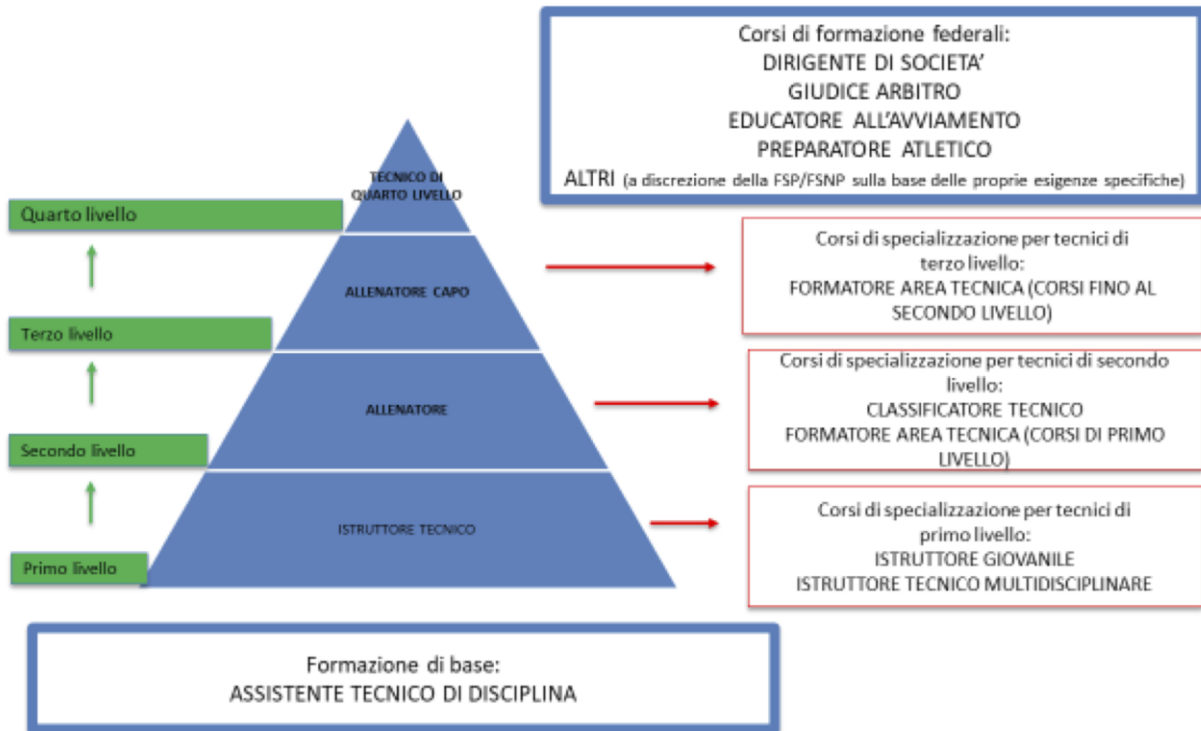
Corsi di formazione federali:
DIRIGENTE DI SOCIETA'
GIUDICE ARBITRO
EDUCATORE ALL'AVVIAMENTO
PREPARATORE ATLETICO
ALTRI (a discrezione della FSP/FSNP sulla base delle proprie esigenze specifiche)

TECNICO DI QUARTO LIVELLO

Quarto livello

ALLENATORE CAPO

Corsi di specializzazione per tecnici di terzo livello:
FORMATORE AREA TECNICA (CORSI FINO AL SECONDO LIVELLO)

Terzo livello

ALLENATORE

Corsi di specializzazione per tecnici di secondo livello:
CLASSIFICATORE TECNICO
FORMATORE AREA TECNICA (CORSI DI PRIMO LIVELLO)

Secondo livello

ISTRUTTORE TECNICO

Corsi di specializzazione per tecnici di primo livello:
ISTRUTTORE GIOVANILE
ISTRUTTORE TECNICO MULTIDISCIPLINARE

Primo livello

Formazione di base:
ASSISTENTE TECNICO DI DISCIPLINA